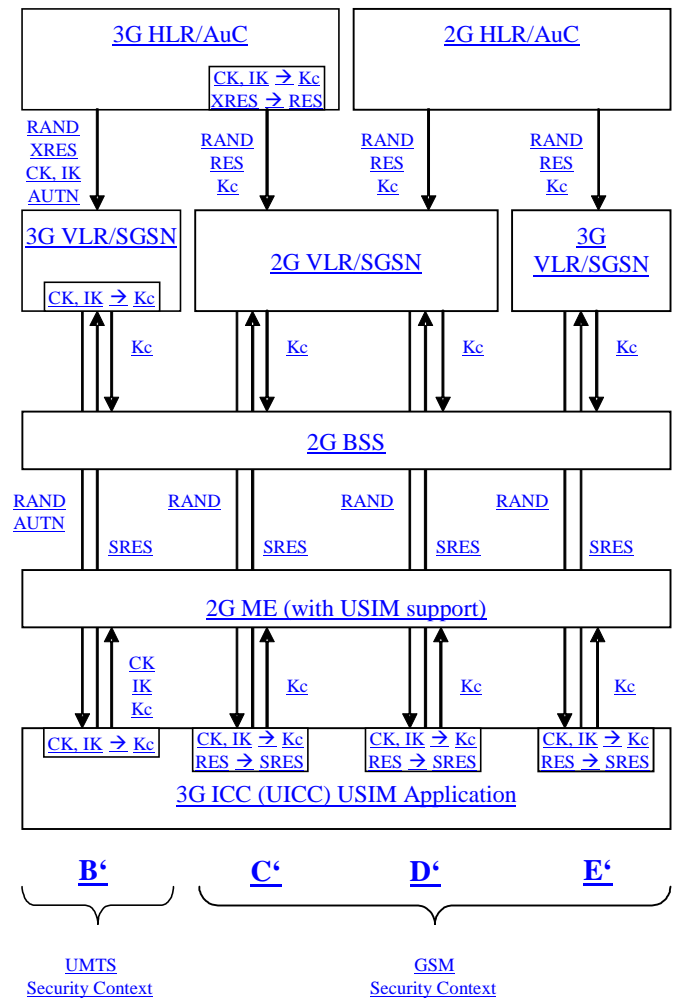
3G HLR/AuC

CK, IK → Kc
XRES → RES

2G HLR/AuC

RAND
XRES
CK, IK
AUTN

RAND
RES
Kc

RAND
RES
Kc

RAND
RES
Kc

3G VLR/SGSN

CK, IK → Kc

2G VLR/SGSN

3G
VLR/SGSN

Kc

Kc

Kc

Kc

2G BSS

RAND
AUTN

RAND

RAND

RAND

SRES

SRES

SRES

SRES

2G ME (with USIM support)

CK
IK
Kc

Kc

Kc

Kc

CK, IK → Kc

CK, IK → Kc
RES → SRES

CK, IK → Kc
RES → SRES

CK, IK → Kc
RES → SRES

3G ICC (UICC) USIM Application

B'

C'

D'

E'

UMTS
Security Context

GSM
Security Context